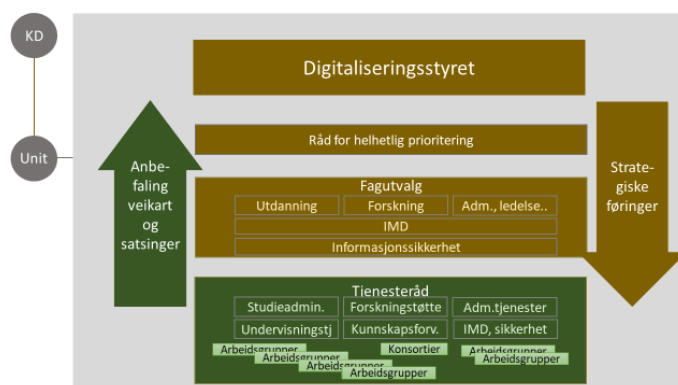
KD

Unit

Digitaliseringsstyret

Anbefaling veikart og satsinger

Råd for helhetlig prioritering

Strategiske føringer

Fagutvalg

Utdanning

Forskning

Adm., ledelse..

IMD

Informasjonssikkerhet

Tienesteråd

Studieadmin.

Forskningstøtte

Adm.tjenester

Undervisningstj

Kunnskapsforv.

IMD, sikkerhet

Arbeidsgrupper

Arbeidsgrupper

Konsortier

Arbeidsgrupper

Arbeidsgrupper

Arbeidsgrupper

Arbeidsgrupper